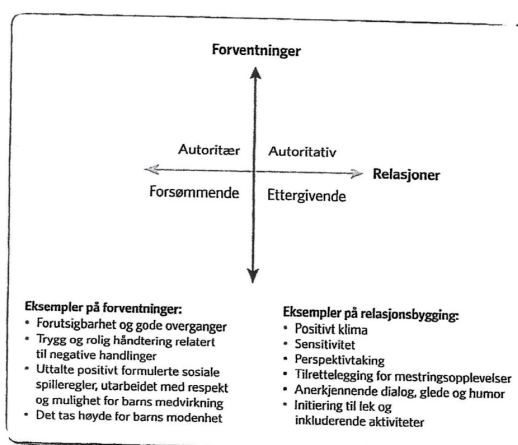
Forventninger

Autoritær

Autoritativ

Relasjoner

Forsømmende

Ettergivende

Eksempler på forventninger:
- Forutsigbarhet og gode overganger
- Trygg og rolig håndtering relatert til negative handlinger
- Uttalte positivt formulerte sosiale spilleregler, utarbeidet med respekt og mulighet for barns medvirkning
- Det tas høyde for barns modenhet

Eksempler på relasjonsbygging:
- Positivt klima
- Sensitivitet
- Perspektivtaking
- Tilrettelegging for mestringsopplevelser
- Anerkjennende dialog, glede og humor
- Initiering til lek og inkluderende aktiviteter